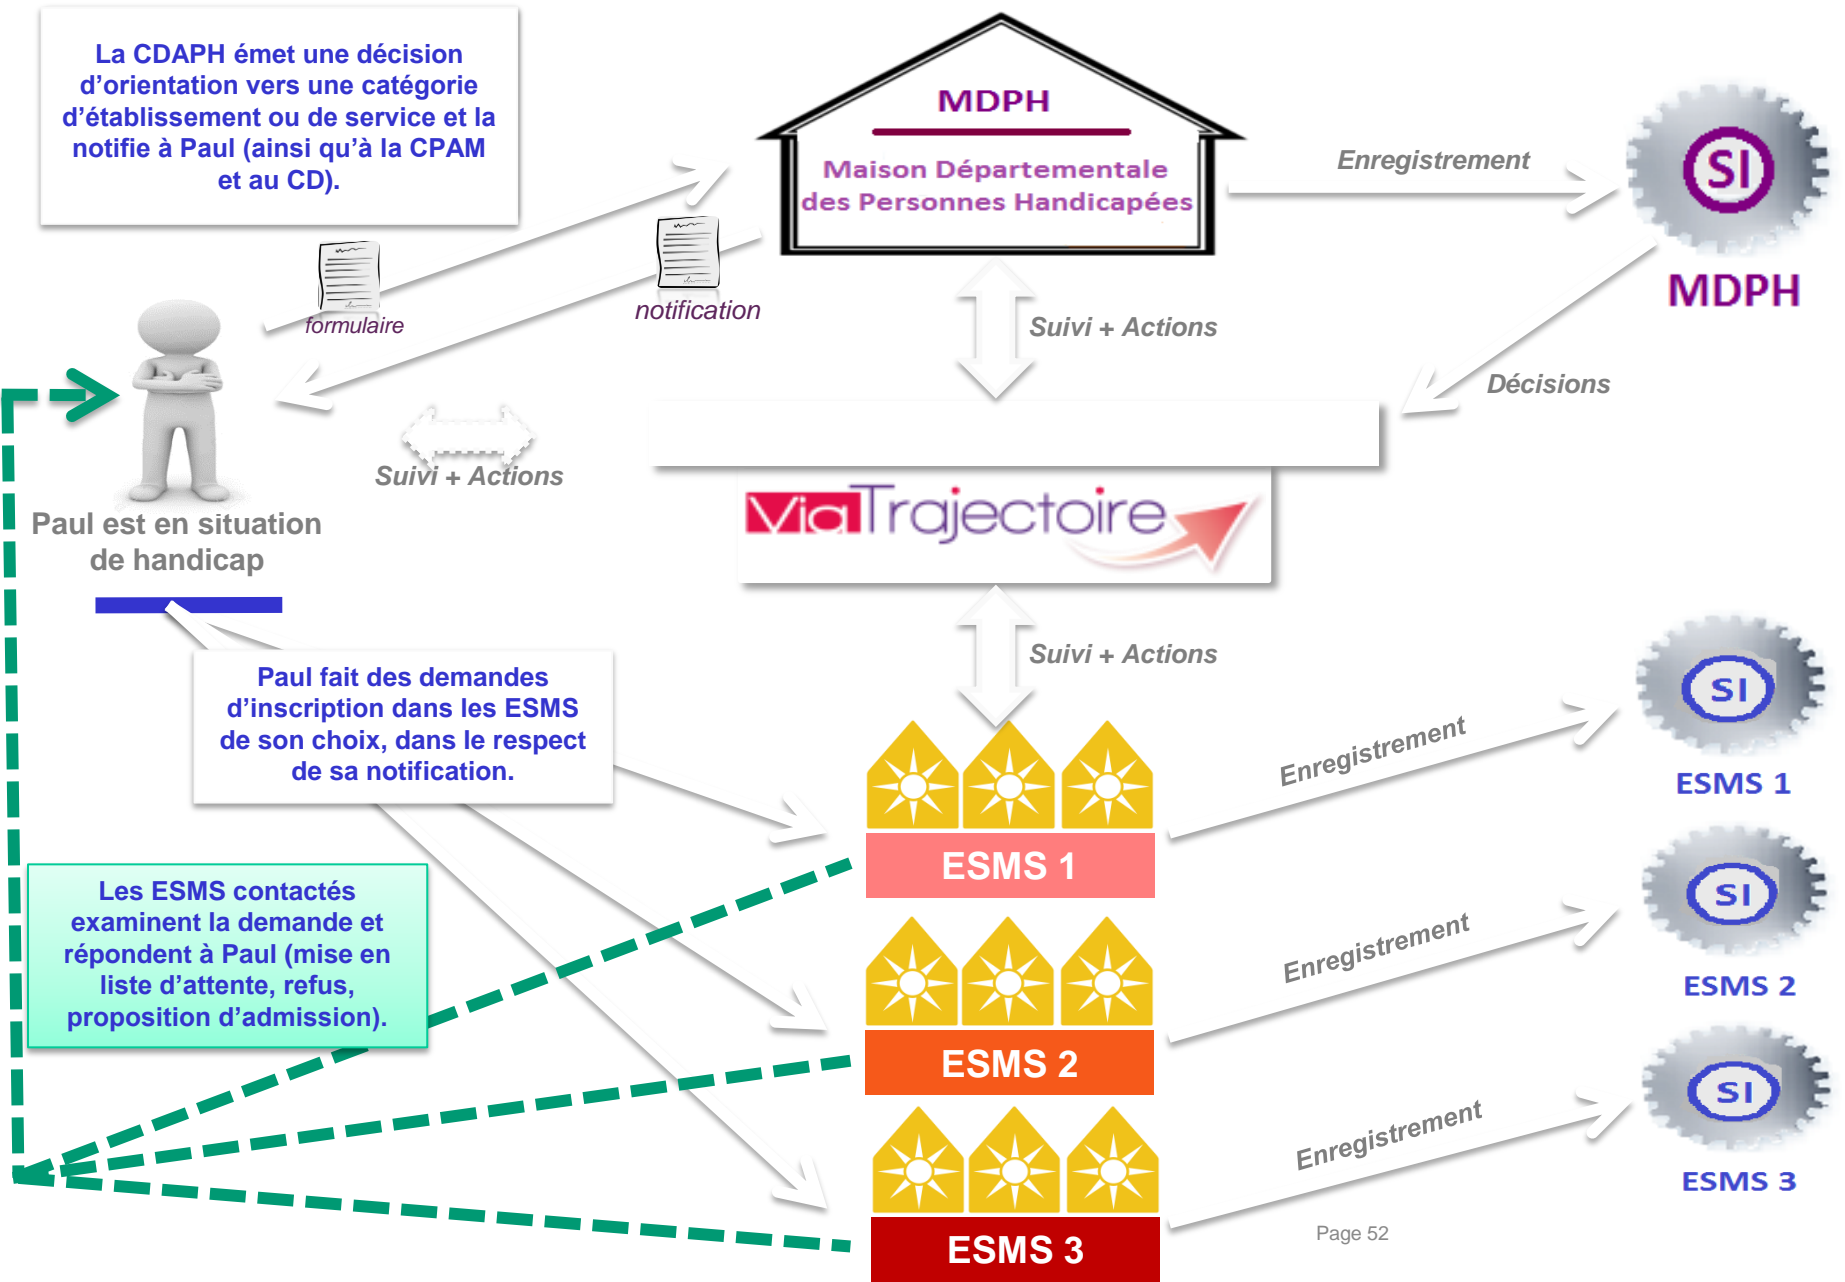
La CDAPH émet une décision d’orientation vers une catégorie d’établissement ou de service et la notifie à Paul (ainsi qu’à la CPAM et au CD).

MDPH

Maison Départementale des Personnes Handicapées

Enregistrement

SI

MDPH

formulaire

notification

Suivi + Actions

Décisions

Suivi + Actions

Paul est en situation de handicap

ViaTrajectoire

Suivi + Actions

Paul fait des demandes d’inscription dans les ESMS de son choix, dans le respect de sa notification.

Enregistrement

SI

ESMS 1

ESMS 1

Les ESMS contactés examinent la demande et répondent à Paul (mise en liste d’attente, refus, proposition d’admission).

Enregistrement

SI

ESMS 2

ESMS 2

Enregistrement

SI

ESMS 3

ESMS 3

Page 52